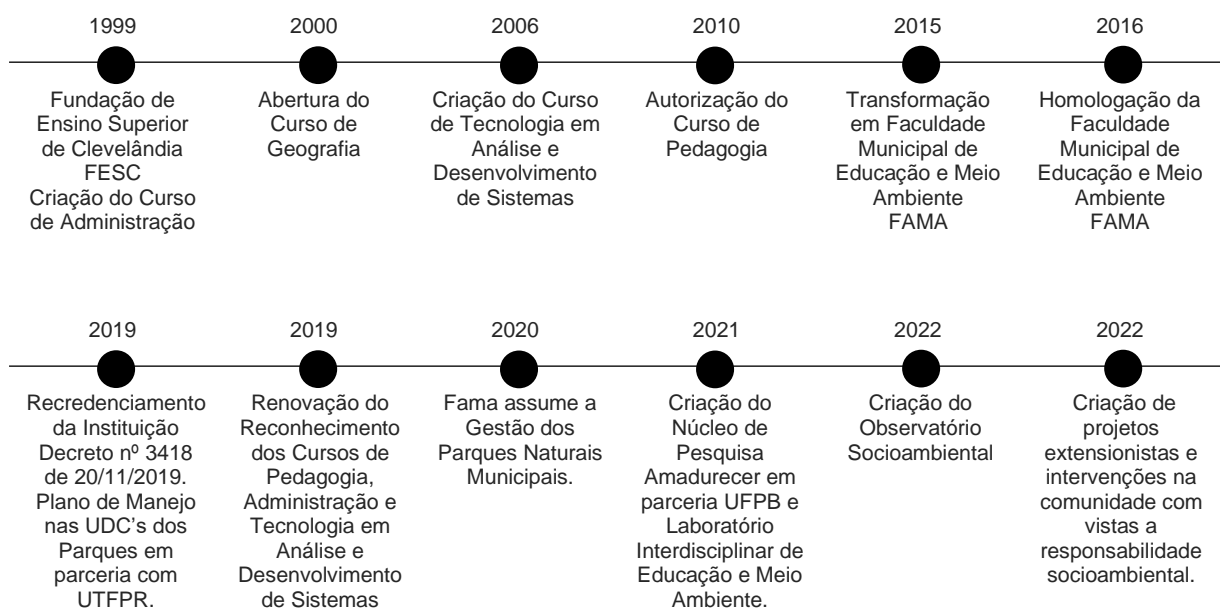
1999
Fundação de Ensino Superior de Clevelândia FESC Criação do Curso de Administração

2000
Abertura do Curso de Geografia

2006
Criação do Curso de Tecnologia em Análise e Desenvolvimento de Sistemas

2010
Autorização do Curso de Pedagogia

2015
Transformação em Faculdade Municipal de Educação e Meio Ambiente FAMA

2016
Homologação da Faculdade Municipal de Educação e Meio Ambiente FAMA

2019
Recredenciamento da Instituição Decreto nº 3418 de 20/11/2019. Plano de Manejo nas UDC's dos Parques em parceria com UTFPR.

2019
Renovação do Reconhecimento dos Cursos de Pedagogia, Administração e Tecnologia em Análise e Desenvolvimento de Sistemas

2020
Fama assume a Gestão dos Parques Naturais Municipais.

2021
Criação do Núcleo de Pesquisa Amadurecer em parceria UFPB e Laboratório Interdisciplinar de Educação e Meio Ambiente.

2022
Criação do Observatório Socioambiental

2022
Criação de projetos extensionistas e intervenções na comunidade com vistas a responsabilidade socioambiental.